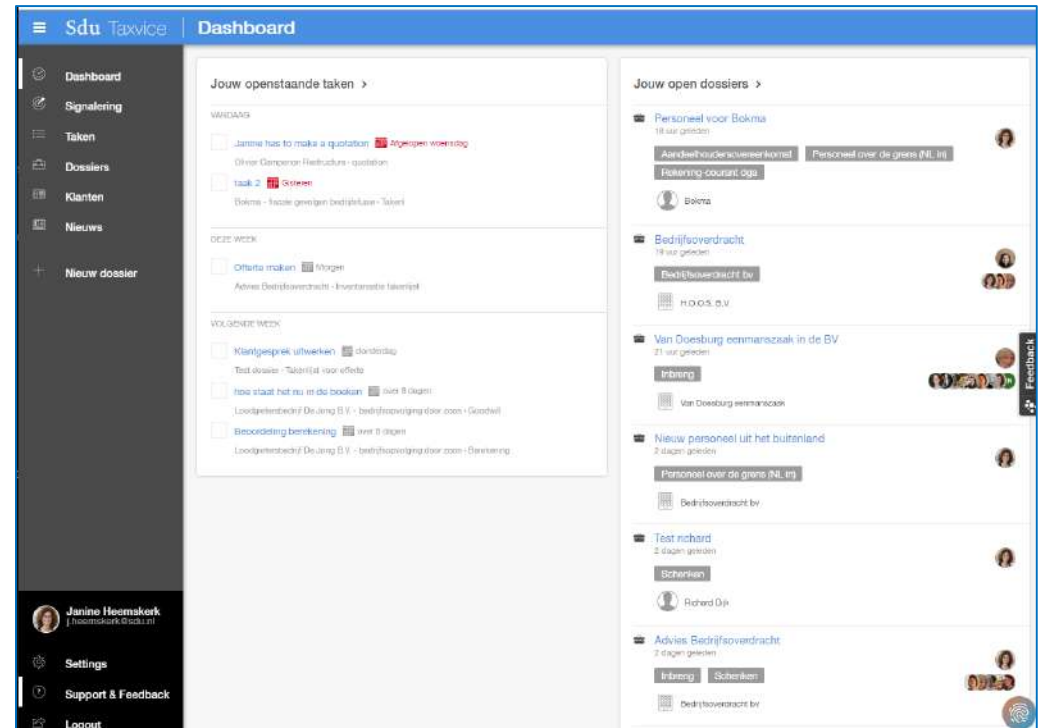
Sdu Taxvice | Dashboard

Dashboard
Signalering
Taken
Dossiers
Klanten
Nieuws
Nieuw dossier

Janine Heemskerk
j.heemskerk@sdu.nl

Settings
Support & Feedback
Logout

Jouw openstaande taken >

VANDAAG
Janine has to make a quotation Afgelopen woensdag
Oliver Gamperon Restructure - quotation
taak 2 Gisteren
Bokma - Iteratie gevolgen bedrijfsfase - Takenl

DEZE WEEK
Offerte maken Morgen
Advies Bedrijfsoverdracht - Inventarisatie takenlijst

VOLGENDE WEEK
Klantgesprek uitwerken donderdag
Test dossier - Takenlijst voor effecte
hoe staat het nu in de boeken over 8 dagen
Loodgietersbedrijf De Jong B.V. - bedrijfsopvolging door zoon - Goodwil
Beoordeling berekening over 8 dagen
Loodgietersbedrijf De Jong B.V. - bedrijfsopvolging door zoon - Berekening

Jouw open dossiers >

Personeel voor Bokma
18 uur geleden
Aandeelhoudersovereenkomst
Personeel over de grens (NL in)
Rekening-courant dga
Bokma

Bedrijfsoverdracht
19 uur geleden
Bedrijfsoverdracht bv
H.O.O.S. B.V.

Van Doesburg eenmanszaak in de BV
21 uur geleden
Inbreng
Van Doesburg eenmanszaak

Nieuw personeel uit het buitenland
2 dagen geleden
Personeel over de grens (NL in)
Bedrijfsoverdracht bv

Test richard
2 dagen geleden
Schenken
Richard Dijk

Advies Bedrijfsoverdracht
2 dagen geleden
Inbreng
Schenken
Bedrijfsoverdracht bv

Feedback